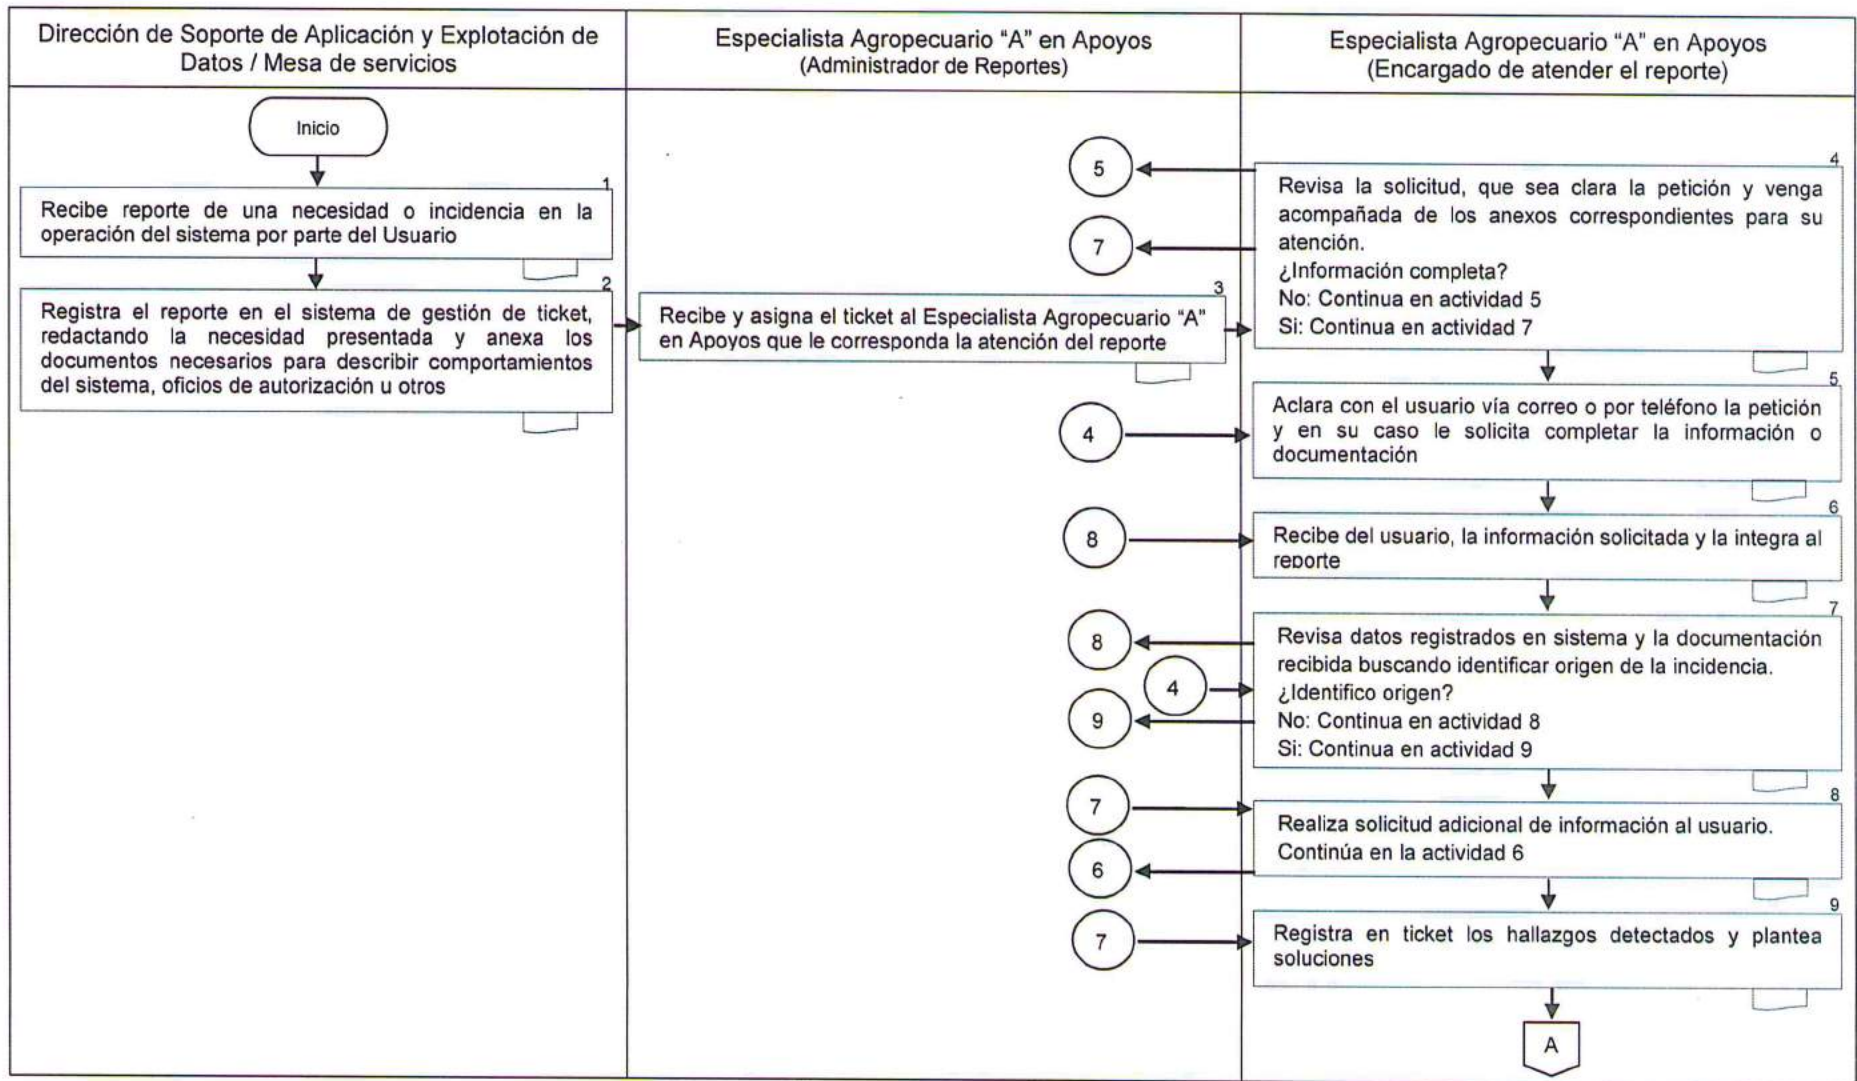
Dirección de Soporte de Aplicación y Explotación de Datos / Mesa de servicios

Especialista Agropecuario "A" en Apoyos
(Administrador de Reportes)

Especialista Agropecuario "A" en Apoyos
(Encargado de atender el reporte)

Inicio

1
Recibe reporte de una necesidad o incidencia en la operación del sistema por parte del Usuario

2
Registra el reporte en el sistema de gestión de ticket, redactando la necesidad presentada y anexa los documentos necesarios para describir comportamientos del sistema, oficios de autorización u otros

3
Recibe y asigna el ticket al Especialista Agropecuario "A" en Apoyos que le corresponda la atención del reporte

5

7

4
Revisa la solicitud, que sea clara la petición y venga acompañada de los anexos correspondientes para su atención.
¿Información completa?
No: Continua en actividad 5
Si: Continua en actividad 7

4

5
Aclara con el usuario vía correo o por teléfono la petición y en su caso le solicita completar la información o documentación

8

6
Recibe del usuario, la información solicitada y la integra al reporte

8

4

9

7
Revisa datos registrados en sistema y la documentación recibida buscando identificar origen de la incidencia.
¿Identifico origen?
No: Continua en actividad 8
Si: Continua en actividad 9

7

6

8
Realiza solicitud adicional de información al usuario.
Continúa en la actividad 6

7

9
Registra en ticket los hallazgos detectados y plantea soluciones

A